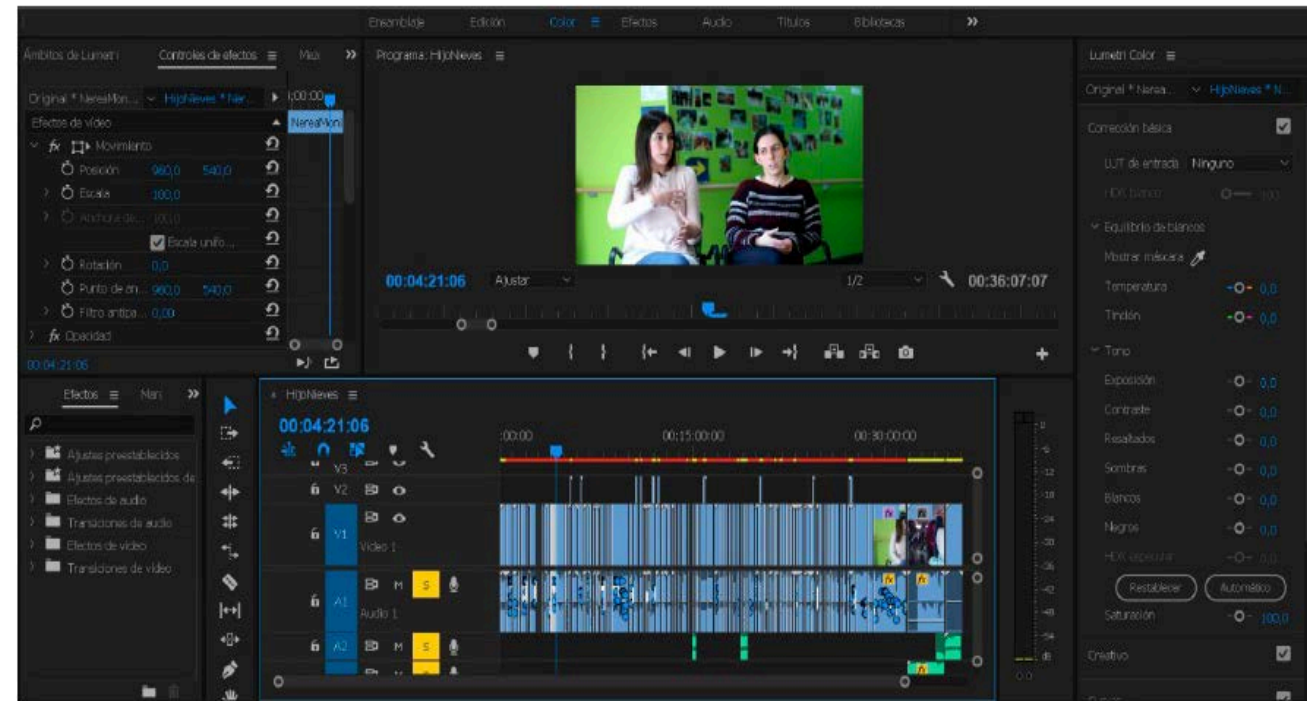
Ensamblaje Edición Color Efectos Audio Títulos Bibliotecas »

Ámbitos de Lumetri Controles de efectos ≡ Mez »

Original * NereaMon... ∨ HijoNieves * Ner... ▸ :00:00

Efectos de vídeo NereaMon

fx Movimiento

Posición 960,0 540,0

Escala 100,0

Anchura de... 100,0

Escala unifo...

Rotación 0,0

Punto de an... 960,0 540,0

Filtro antipa... 0,00

fx Opacidad

00:04:21:06

Programa: HijoNieves ≡

00:04:21:06 Ajustar 1/2 00:36:07:07

Lumetri Color ≡

Original * Nerea... ∨ HijoNieves * N...

Corrección básica

LUT de entrada Ninguno

HDR blanco 100

Equilibrio de blancos

Mostrar máscara

Temperatura 0,0

Tinción 0,0

Tono

Exposición 0,0

Contraste 0,0

Resaltados 0,0

Sombras 0,0

Blancos 0,0

Negros 0,0

HDR especular 0,0

Restablecer Automático

Saturación 100,0

Creativo

Efectos ≡ Marc »

Ajustes preestablecidos

Ajustes preestablecidos de

Efectos de audio

Transiciones de audio

Efectos de vídeo

Transiciones de vídeo

HijoNieves ≡

00:04:21:06

:00:00 00:15:00:00 00:30:00:00

V3

V2

V1 Vídeo 1

A1 M S Audio 1

A2 M S

0 -6 -12 -18 -24 -30 -36 -42 -48 -54 dB